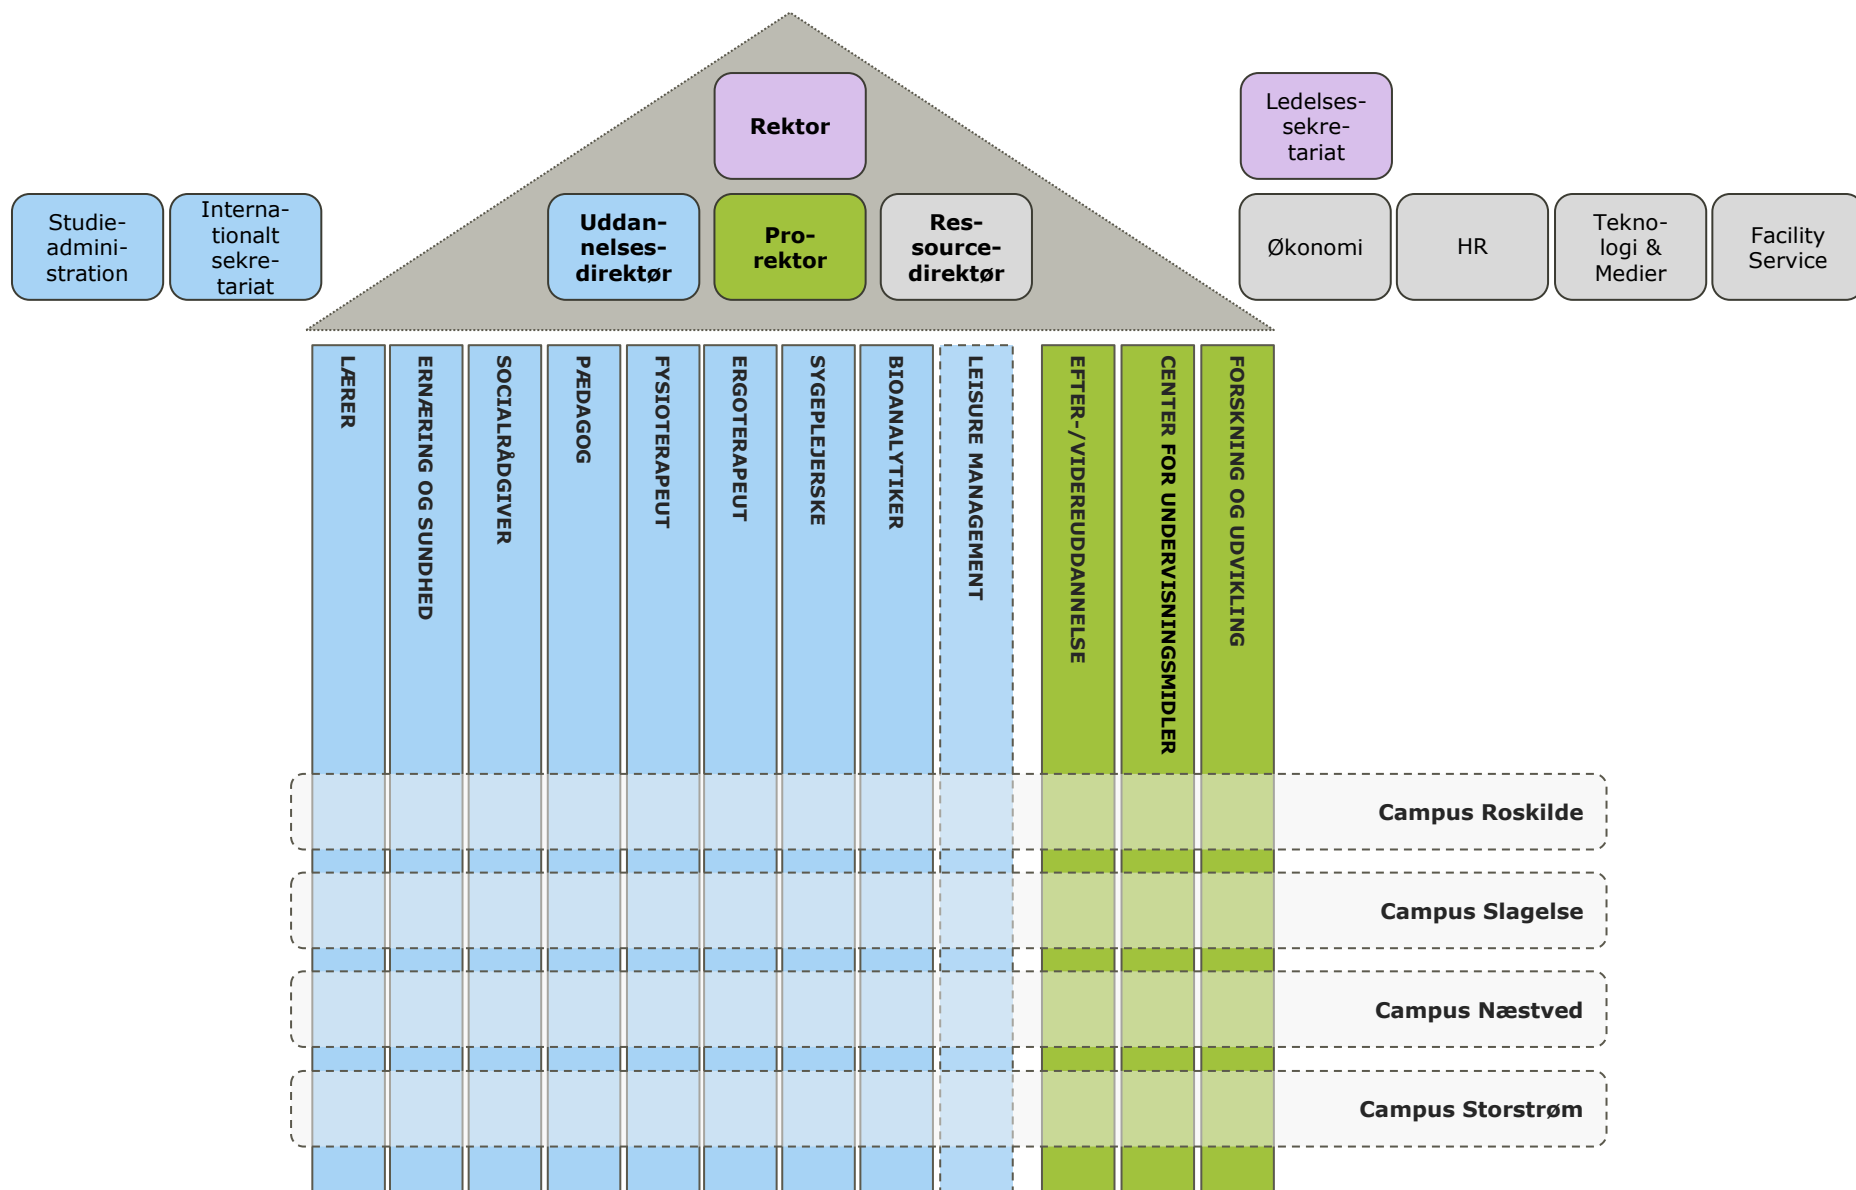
Rektor

Ledelses-sekretariat

Studie-administration

Internationalt sekretariat

Uddannelses-direktør

Prorektor

Ressource-direktør

Økonomi

HR

Teknologi & Medier

Facility Service

LÆRER

ERNÆRING OG SUNDHED

SOCIALRÅDGIVER

PÆDAGOG

FYSIOTERAPEUT

ERGOTERAPEUT

SYGEPLEJERSKE

BIOANALYTIKER

LEISURE MANAGEMENT

EFTER-/VIDEREUDDANNELSE

CENTER FOR UNDERVISNINGSMIDLER

FORSKNING OG UDVIKLING

Campus Roskilde

Campus Slagelse

Campus Næstved

Campus Storstrøm